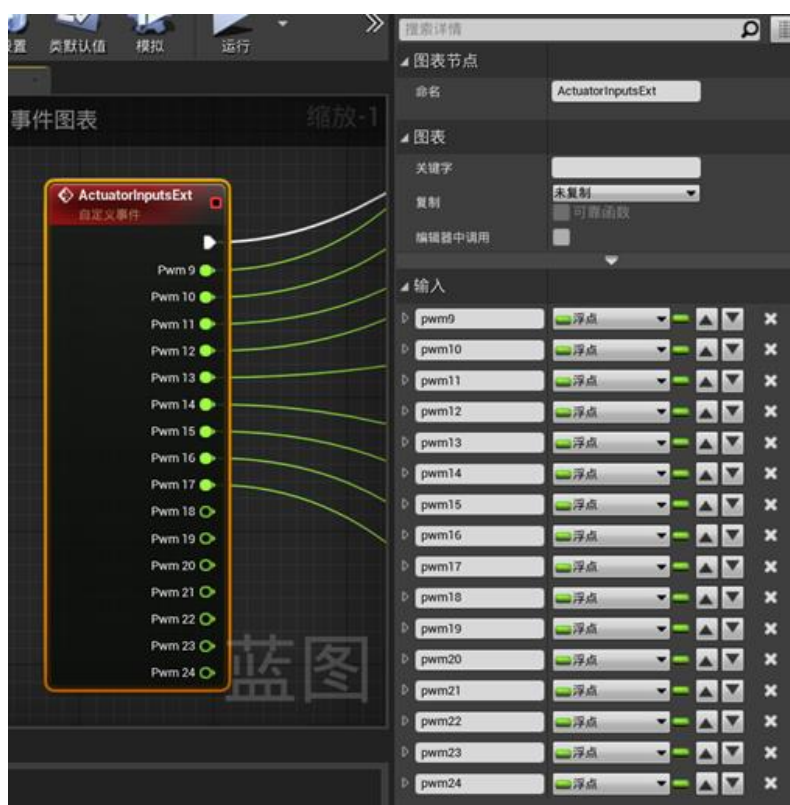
置 类默认值 模拟 运行

事件图表 缩放-1

ActuatorInputsExt
自定义事件

Pwm 9
Pwm 10
Pwm 11
Pwm 12
Pwm 13
Pwm 14
Pwm 15
Pwm 16
Pwm 17
Pwm 18
Pwm 19
Pwm 20
Pwm 21
Pwm 22
Pwm 23
Pwm 24

蓝图

搜索详情

图表节点
命名 ActuatorInputsExt

图表
关键字
复制 未复制
可靠函数
编辑器中调用

输入
| | | |
|---|---|---|
| pwm9 | 浮点 | × |
| pwm10 | 浮点 | × |
| pwm11 | 浮点 | × |
| pwm12 | 浮点 | × |
| pwm13 | 浮点 | × |
| pwm14 | 浮点 | × |
| pwm15 | 浮点 | × |
| pwm16 | 浮点 | × |
| pwm17 | 浮点 | × |
| pwm18 | 浮点 | × |
| pwm19 | 浮点 | × |
| pwm20 | 浮点 | × |
| pwm21 | 浮点 | × |
| pwm22 | 浮点 | × |
| pwm23 | 浮点 | × |
| pwm24 | 浮点 | × |